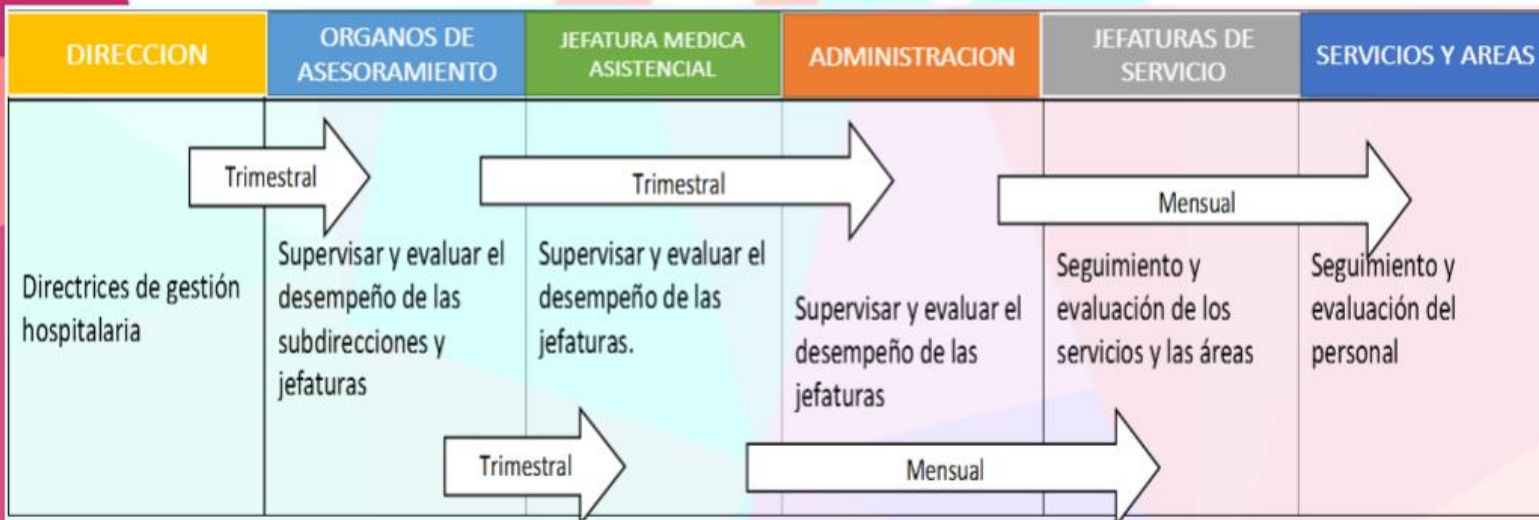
| DIRECCION | ORGANOS DE ASESORAMIENTO | JEFATURA MEDICA ASISTENCIAL | ADMINISTRACION | JEFATURAS DE SERVICIO | SERVICIOS Y AREAS |
|---|---|---|---|---|---|
| Directrices de gestión hospitalaria | Supervisar y evaluar el desempeño de las subdirecciones y jefaturas | Supervisar y evaluar el desempeño de las jefaturas. | Supervisar y evaluar el desempeño de las jefaturas | Seguimiento y evaluación de los servicios y las áreas | Seguimiento y evaluación del personal |

Trimestral

Trimestral

Mensual

Trimestral

Mensual